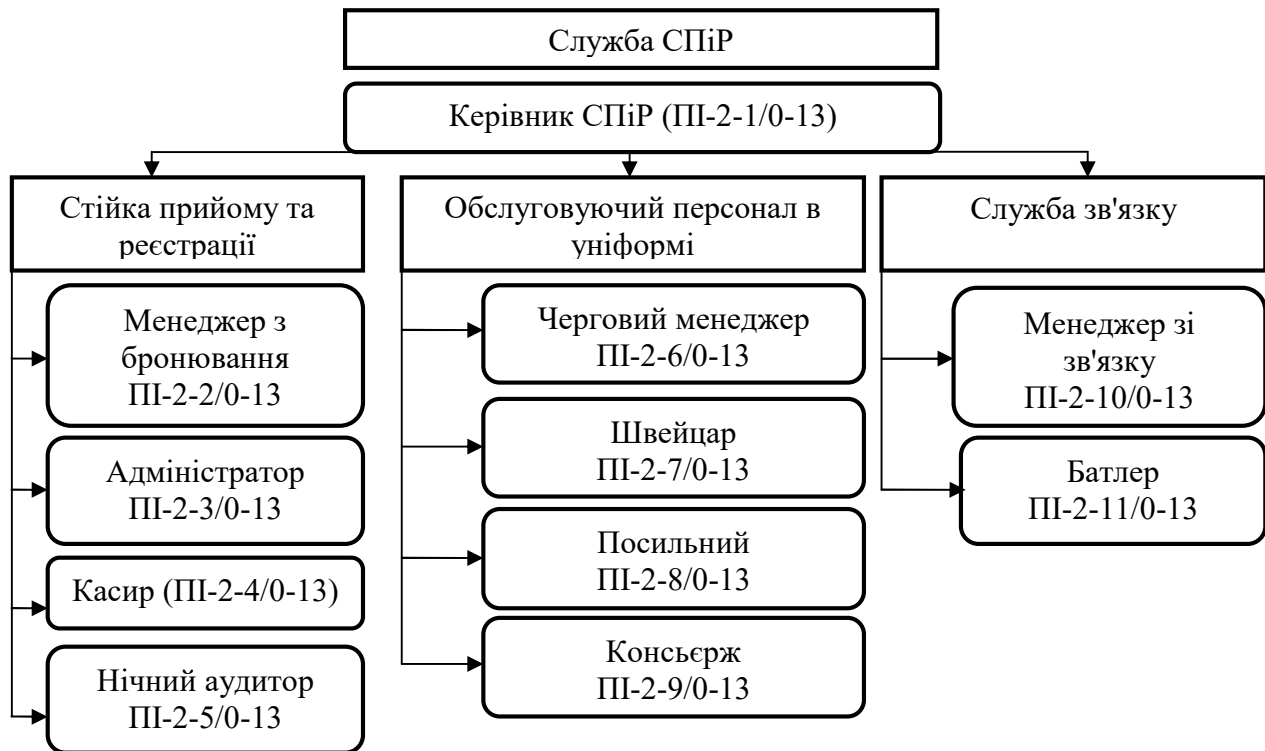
Служба СПіР

Керівник СПіР (ПІ-2-1/0-13)

Стійка прийому та реєстрації

Менеджер з бронювання ПІ-2-2/0-13

Адміністратор ПІ-2-3/0-13

Касир (ПІ-2-4/0-13)

Нічний аудитор ПІ-2-5/0-13

Обслуговуючий персонал в уніформі

Черговий менеджер ПІ-2-6/0-13

Швейцар ПІ-2-7/0-13

Посильний ПІ-2-8/0-13

Консьєрж ПІ-2-9/0-13

Служба зв'язку

Менеджер зі зв'язку ПІ-2-10/0-13

Батлер ПІ-2-11/0-13